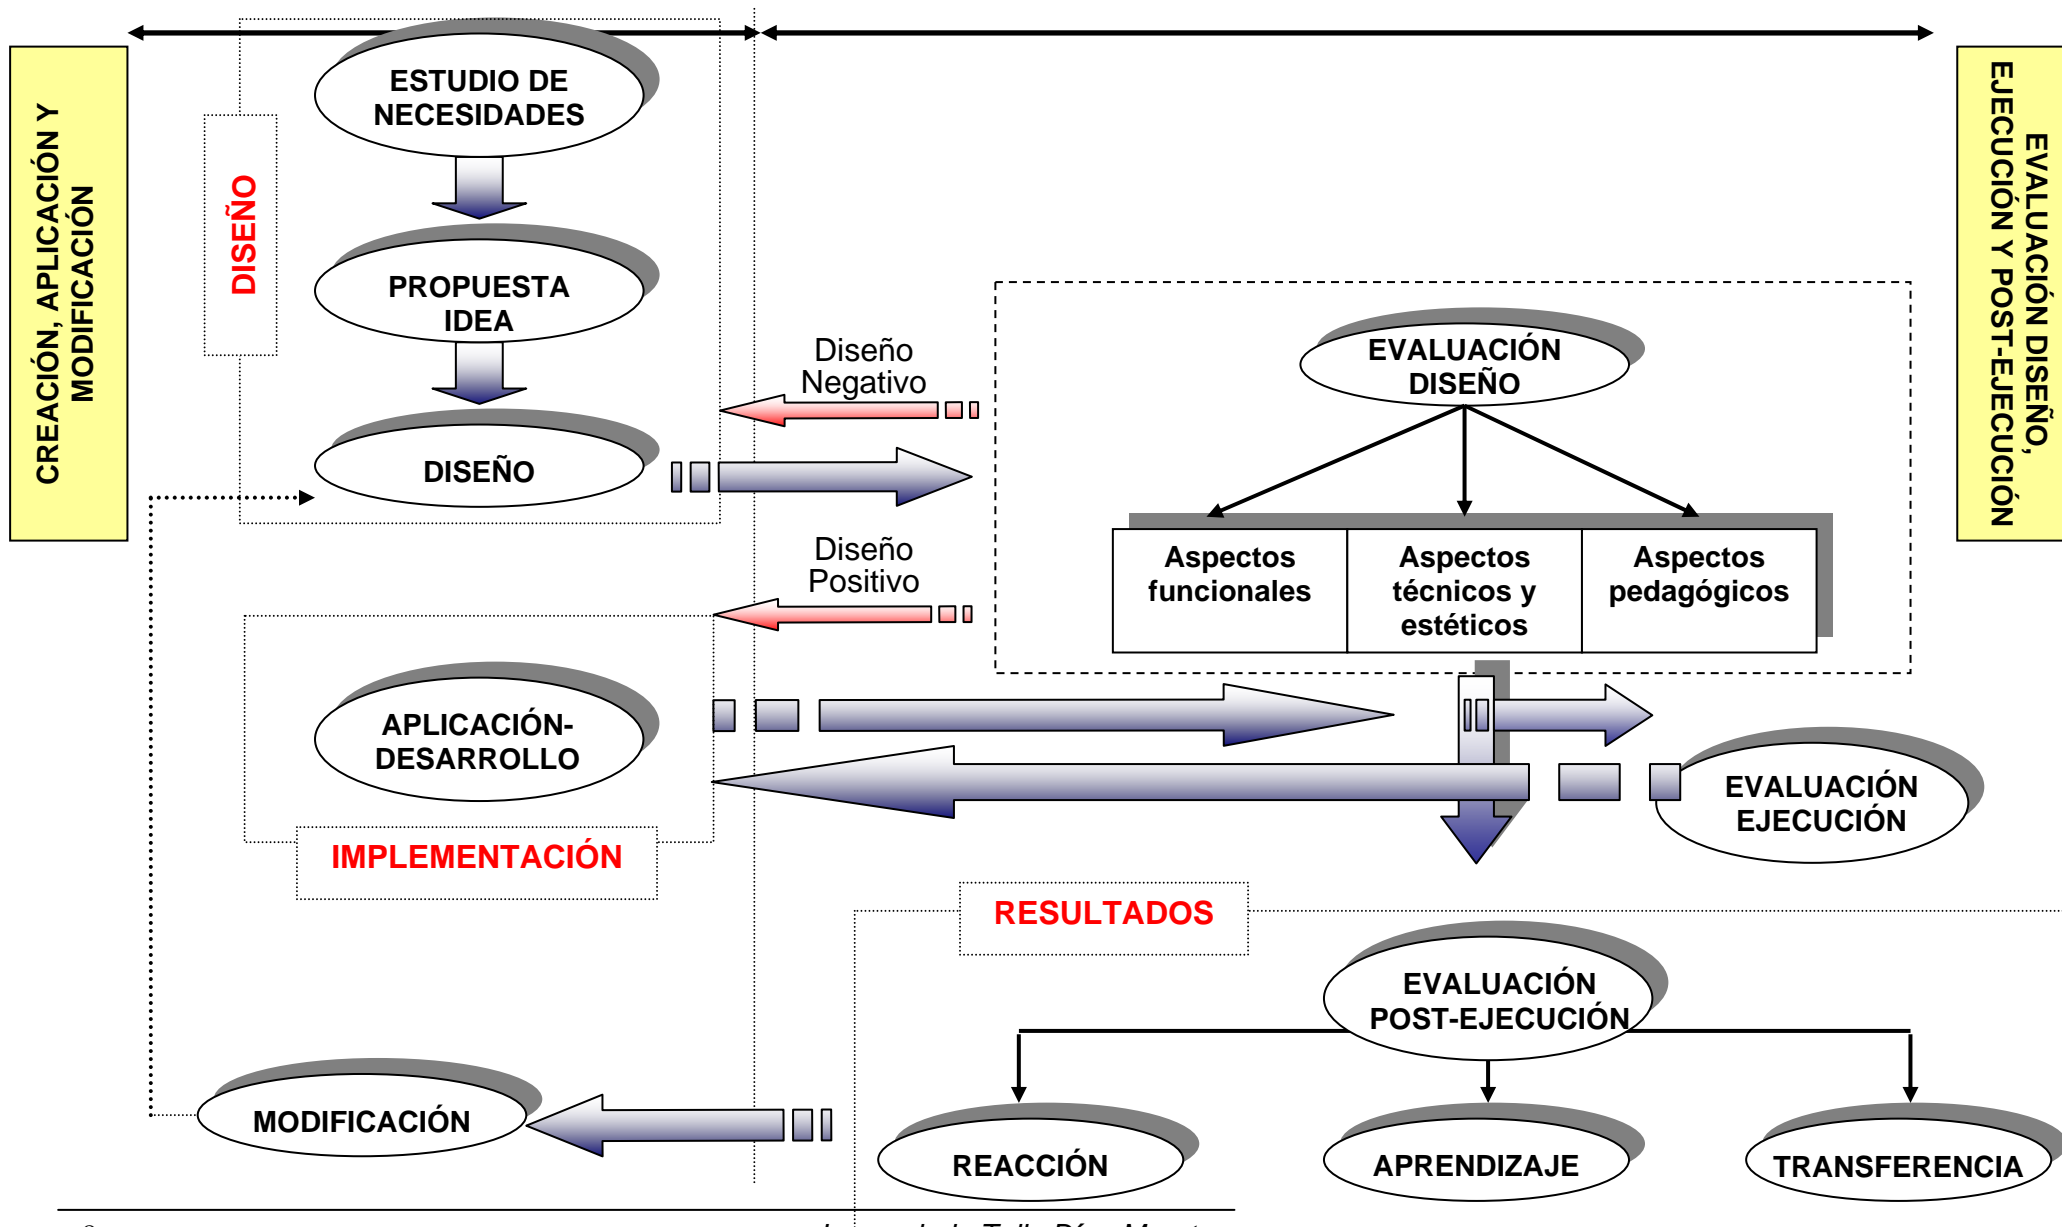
CREACIÓN, APLICACIÓN Y MODIFICACIÓN

DISEÑO

ESTUDIO DE NECESIDADES

PROPUESTA IDEA

DISEÑO

Diseño Negativo

Diseño Positivo

EVALUACIÓN DISEÑO, EJECUCIÓN Y POST-EJECUCIÓN

EVALUACIÓN DISEÑO

| Aspectos funcionales | Aspectos técnicos y estéticos | Aspectos pedagógicos |
|---|---|---|

APLICACIÓN-DESARROLLO

IMPLEMENTACIÓN

EVALUACIÓN EJECUCIÓN

RESULTADOS

EVALUACIÓN POST-EJECUCIÓN

MODIFICACIÓN

REACCIÓN

APRENDIZAJE

TRANSFERENCIA

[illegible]